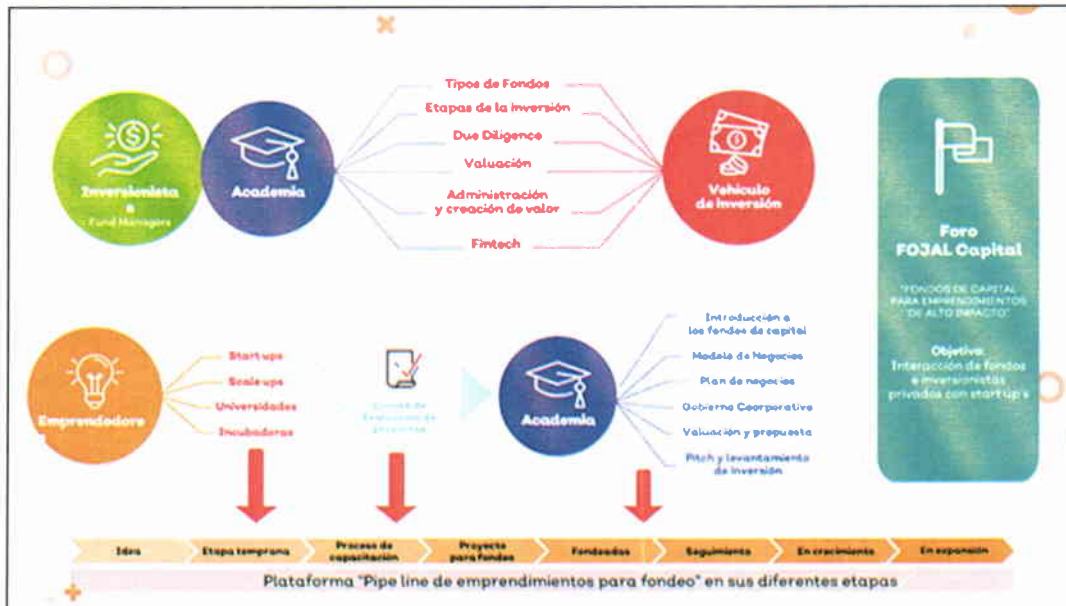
Inversionista & Fund Managers

Academia

Tipos de Fondos
Etapas de la inversión
Due Diligence
Valuación
Administración y creación de valor
Fintech

Vehículo de Inversión

Foro FOJAL Capital

"FONDOS DE CAPITAL PARA EMPRENDIMIENTOS DE ALTO IMPACTO"

Objetivo: Interacción de fondos e inversionistas privados con start up's

Emprendedores

Start ups
Scale ups
Universidades
Incubadoras

Comité de Evaluación de proyectos

Academia

Introducción a los fondos de capital
Modelo de Negocios
Plan de negocios
Gobierno Coorporativo
Valuación y propuesta
Pitch y levantamiento de inversión

| Idea | Etapa temprana | Proceso de capacitación | Proyecto para fondeo | Fondeados | Seguimiento | En crecimiento | En expansión |

Plataforma "Pipe line de emprendimientos para fondeo" en sus diferentes etapas